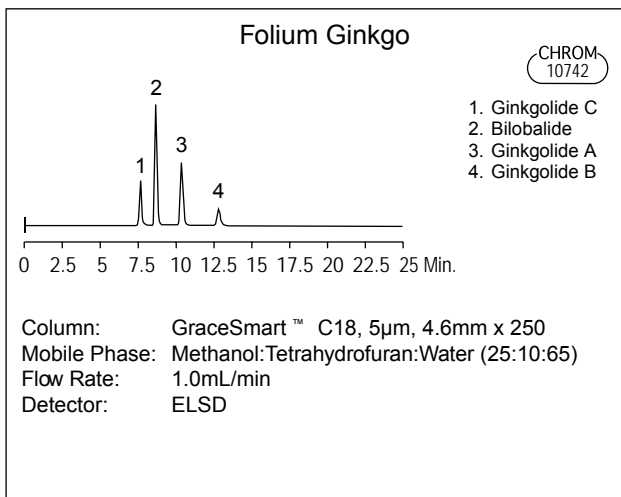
Folium Ginkgo

CHROM
10742

1. Ginkgolide C
2. Bilobalide
3. Ginkgolide A
4. Ginkgolide B

2

1

3

4

0 2.5 5 7.5 10 12.5 15 17.5 20 22.5 25 Min.

| | |
|---|---|
| Column: | GraceSmart ™ C18, 5μm, 4.6mm x 250 |
| Mobile Phase: | Methanol:Tetrahydrofuran:Water (25:10:65) |
| Flow Rate: | 1.0mL/min |
| Detector: | ELSD |